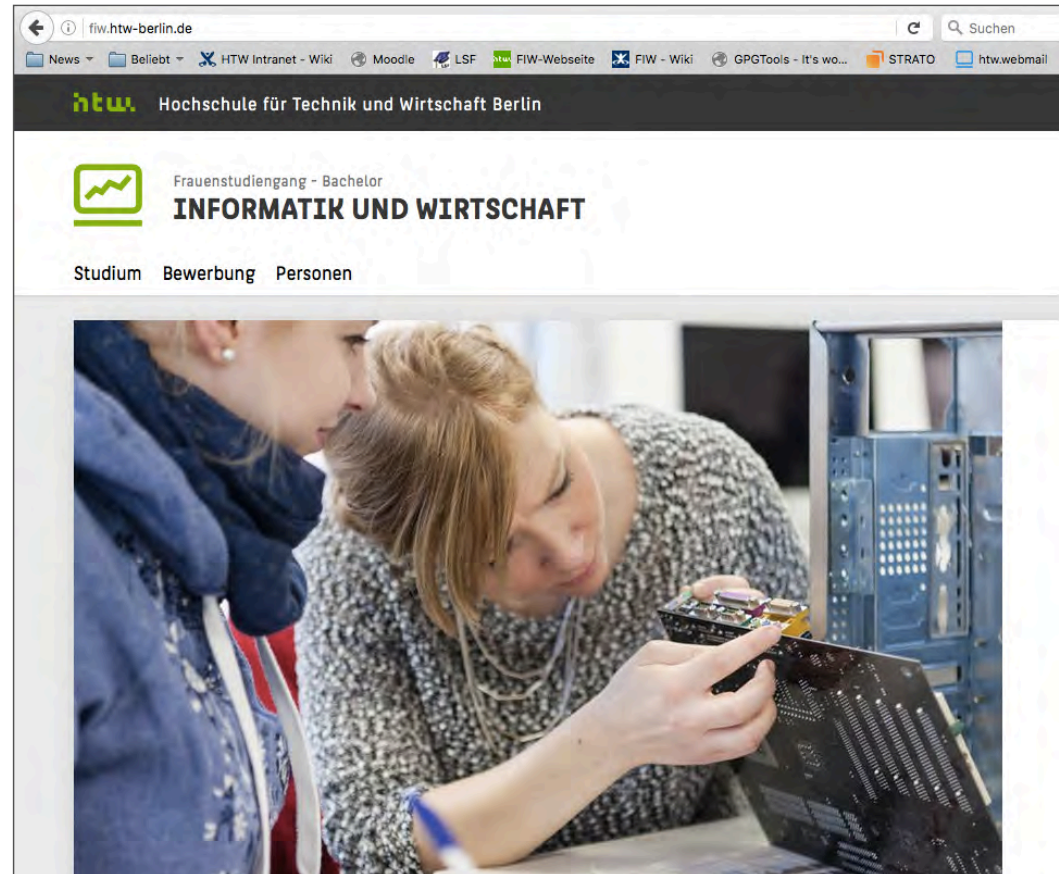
fiw.htw-berlin.de

Suchen

News Beliebt HTW Intranet - Wiki Moodle LSF FIW-Webseite FIW - Wiki GPGTools - It's wo... STRATO htw.webmail

htw. Hochschule für Technik und Wirtschaft Berlin

Frauenstudiengang - Bachelor
INFORMATIK UND WIRTSCHAFT

Studium Bewerbung Personen